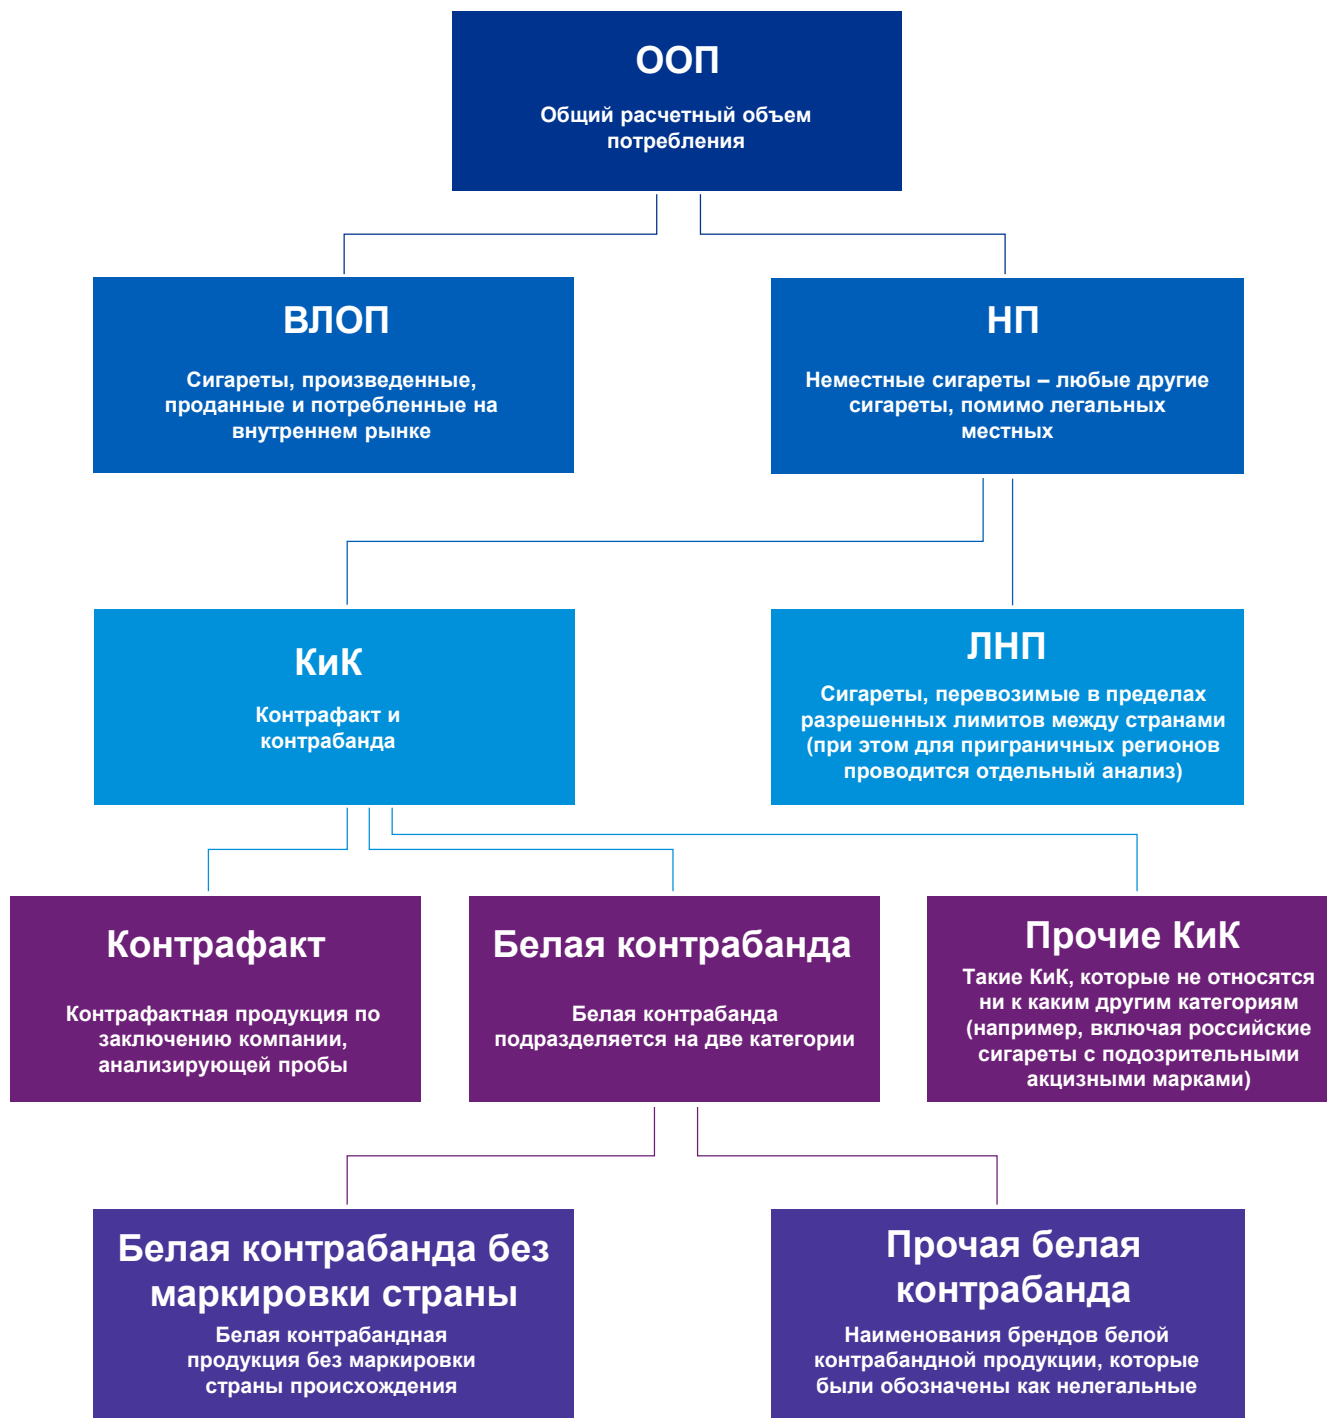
ООП

Общий расчетный объем потребления

ВЛОП

Сигареты, произведенные, проданные и потребленные на внутреннем рынке

НП

Неместные сигареты – любые другие сигареты, помимо легальных местных

КиК

Контрафакт и контрабанда

ЛНП

Сигареты, перевозимые в пределах разрешенных лимитов между странами (при этом для приграничных регионов проводится отдельный анализ)

Контрафакт

Контрафактная продукция по заключению компании, анализирующей пробы

Белая контрабанда

Белая контрабанда подразделяется на две категории

Прочие КиК

Такие КиК, которые не относятся ни к каким другим категориям (например, включая российские сигареты с подозрительными акцизными марками)

Белая контрабанда без маркировки страны

Белая контрабандная продукция без маркировки страны происхождения

Прочая белая контрабанда

Наименования брендов белой контрабандной продукции, которые были обозначены как нелегальные